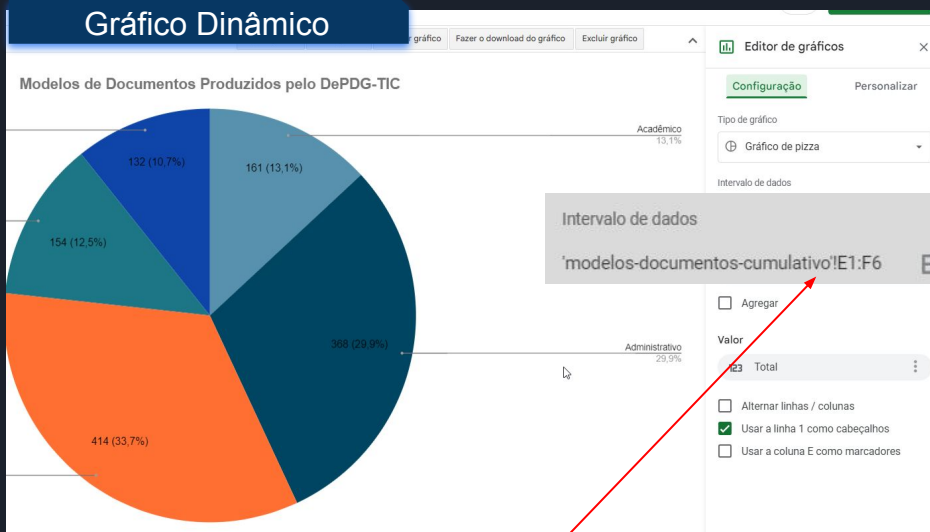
Gráfico Dinâmico

r gráfico | Fazer o download do gráfico | Excluir gráfico

Modelos de Documentos Produzidos pelo DePDG-TIC

132 (10,7%)

161 (13,1%)

154 (12,5%)

368 (29,9%)

414 (33,7%)

Acadêmico
13,1%

Administrativo
29,9%

Editor de gráficos

Configuração

Personalizar

Tipo de gráfico

Gráfico de pizza

Intervalo de dados

Intervalo de dados

'modelos-documentos-cumulativo'!E1:F6

Agregar

Valor

Total

Alternar linhas / colunas

Usar a linha 1 como cabeçalhos

Usar a coluna E como marcadores